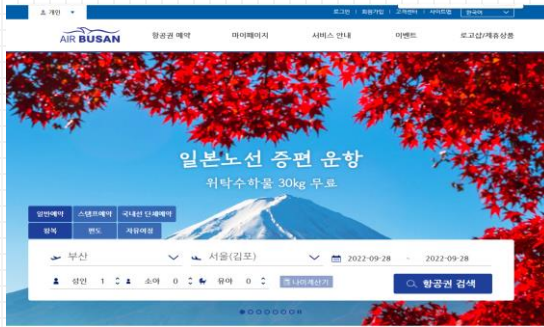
초 개인

로그인 | 회원가입 | 고객센터 | 사이트맵 한국어

AIR BUSAN

항공권 예약 마이페이지 서비스 안내 이벤트 로고샵/제휴상품

일본노선 증편 운항

위탁수하물 30kg 무료

일반예약 스탬프예약 국내선 단체예약

왕복 편도 자유여정

부산 서울(김포) 2022-09-28 ~ 2022-09-28

성인 1 소아 0 유아 0 나이계산기

항공권 검색

AIR BUSAN